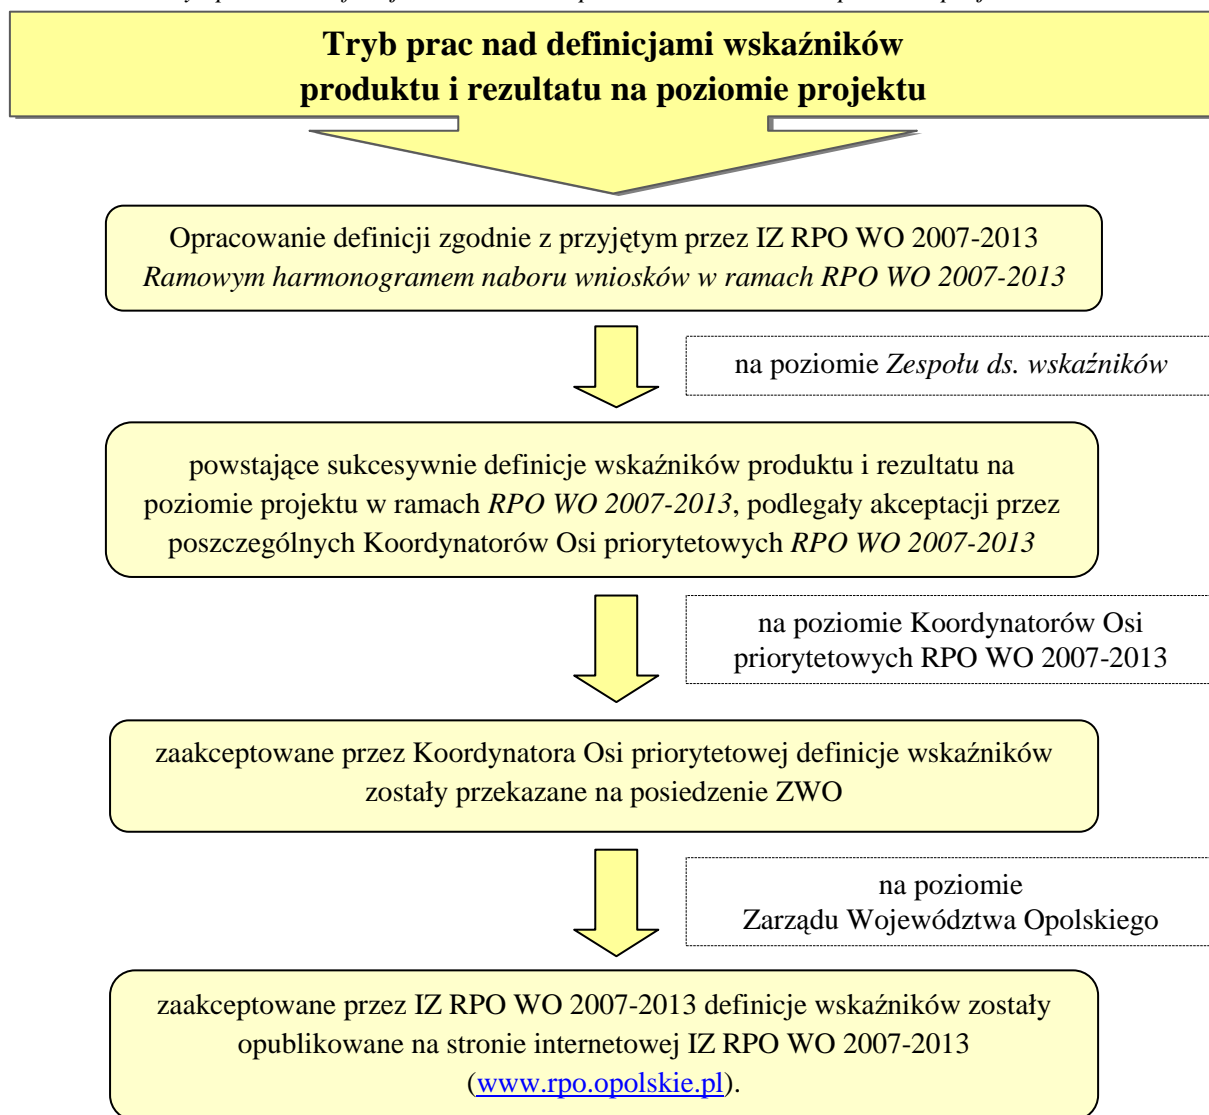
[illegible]

**Tryb prac nad definicjami wskaźników produktu i rezultatu na poziomie projektu**

Opracowanie definicji zgodnie z przyjętym przez IZ RPO WO 2007-2013 *Ramowym harmonogramem naboru wniosków w ramach RPO WO 2007-2013*

na poziomie *Zespołu ds. wskaźników*

powstające sukcesywnie definicje wskaźników produktu i rezultatu na poziomie projektu w ramach *RPO WO 2007-2013*, podlegały akceptacji przez poszczególnych Koordynatorów Osi priorytetowych *RPO WO 2007-2013*

na poziomie Koordynatorów Osi priorytetowych RPO WO 2007-2013

zaakceptowane przez Koordynatora Osi priorytetowej definicje wskaźników zostały przekazane na posiedzenie ZWO

na poziomie Zarządu Województwa Opolskiego

zaakceptowane przez IZ RPO WO 2007-2013 definicje wskaźników zostały opublikowane na stronie internetowej IZ RPO WO 2007-2013 (www.rpo.opolskie.pl).